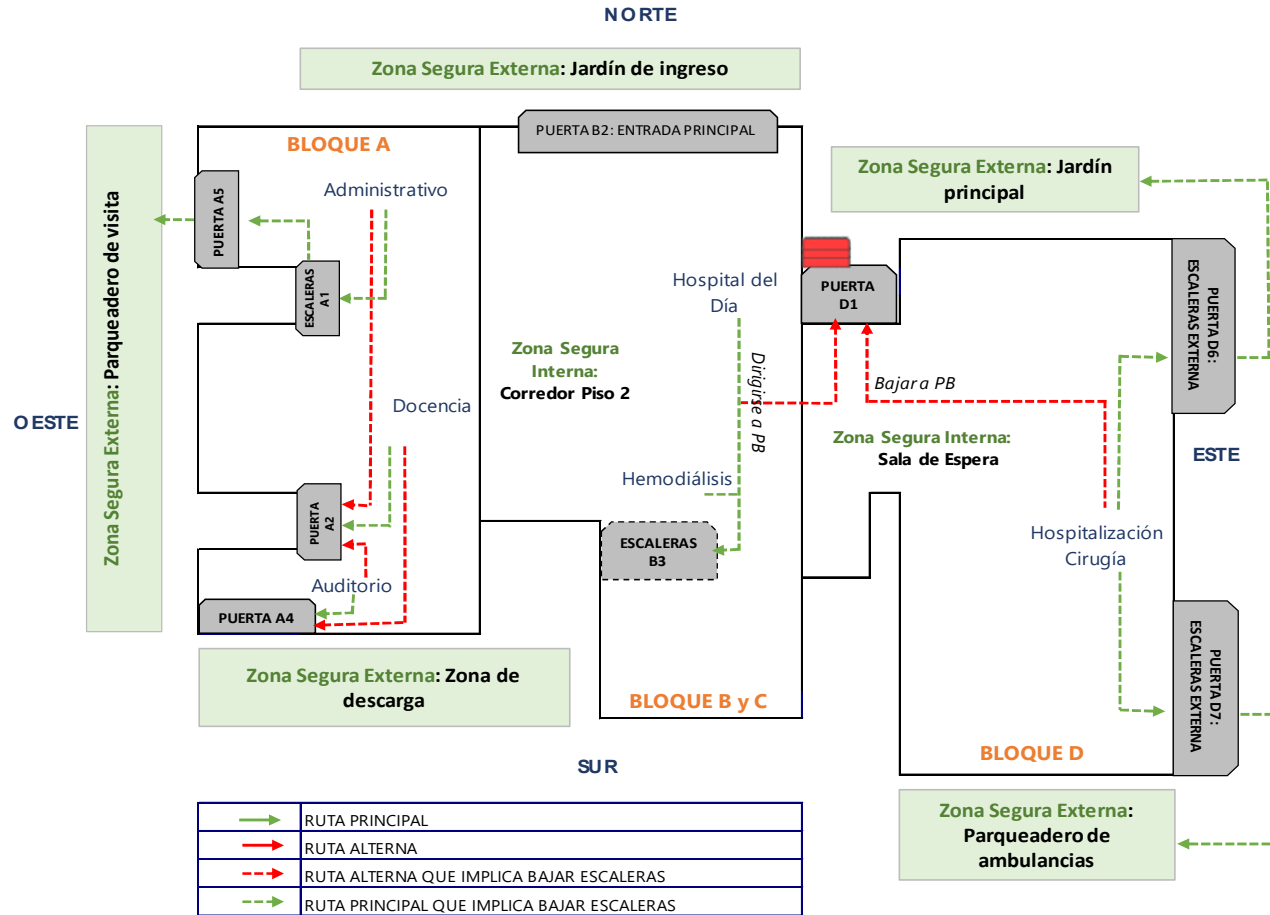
NORTE

Zona Segura Externa: Jardín de ingreso

Zona Segura Externa: Parqueadero de visita

BLOQUE A

PUERTA B2: ENTRADA PRINCIPAL

Zona Segura Externa: Jardín principal

PUERTA A5

Administrativo

ESCALERAS A1

PUERTA D1

Hospital del Día

PUERTA D6: ESCALERAS EXTERNA

Zona Segura Interna: Corredor Piso 2

Dirigirse a PB

Bajar a PB

OESTE

Docencia

Zona Segura Interna: Sala de Espera

ESTE

Hemodiálisis

PUERTA A2

ESCALERAS B3

Hospitalización Cirugía

Auditorio

PUERTA A4

PUERTA D7: ESCALERAS EXTERNA

Zona Segura Externa: Zona de descarga

BLOQUE B y C

BLOQUE D

SUR

Zona Segura Externa: Parqueadero de ambulancias

| | |
|---|---|
| | RUTA PRINCIPAL |
| | RUTA ALTERNA |
| | RUTA ALTERNA QUE IMPLICA BAJAR ESCALERAS |
| | RUTA PRINCIPAL QUE IMPLICA BAJAR ESCALERAS |